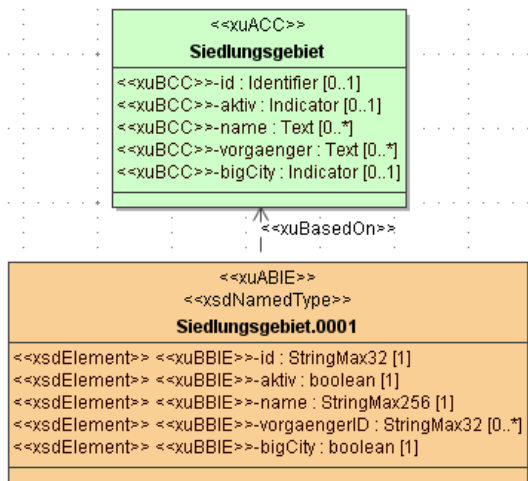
<<xuACC>>
Siedlungsgebiet

<<xuBCC>>-id : Identifier [0..1]
<<xuBCC>>-aktiv : Indicator [0..1]
<<xuBCC>>-name : Text [0..*]
<<xuBCC>>-vorgaenger : Text [0..*]
<<xuBCC>>-bigCity : Indicator [0..1]

<<xuBasedOn>>

<<xuABIE>>
<<xsdNamedType>>
Siedlungsgebiet.0001

<<xsdElement>> <<xuBBIE>>-id : StringMax32 [1]
<<xsdElement>> <<xuBBIE>>-aktiv : boolean [1]
<<xsdElement>> <<xuBBIE>>-name : StringMax256 [1]
<<xsdElement>> <<xuBBIE>>-vorgaengerID : StringMax32 [0..*]
<<xsdElement>> <<xuBBIE>>-bigCity : boolean [1]